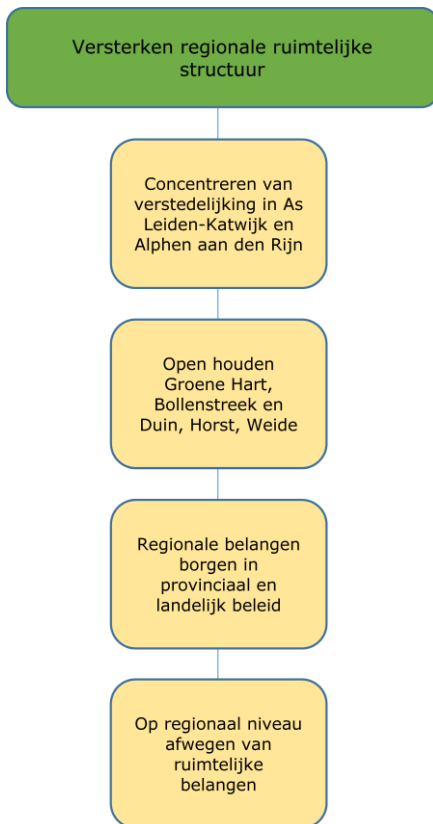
Versterken regionale ruimtelijke structuur

Concentreren van verstedelijking in As Leiden-Katwijk en Alphen aan den Rijn

Open houden Groene Hart, Bollenstreek en Duin, Horst, Weide

Regionale belangen borgen in provinciaal en landelijk beleid

Op regionaal niveau afwegen van ruimtelijke belangen